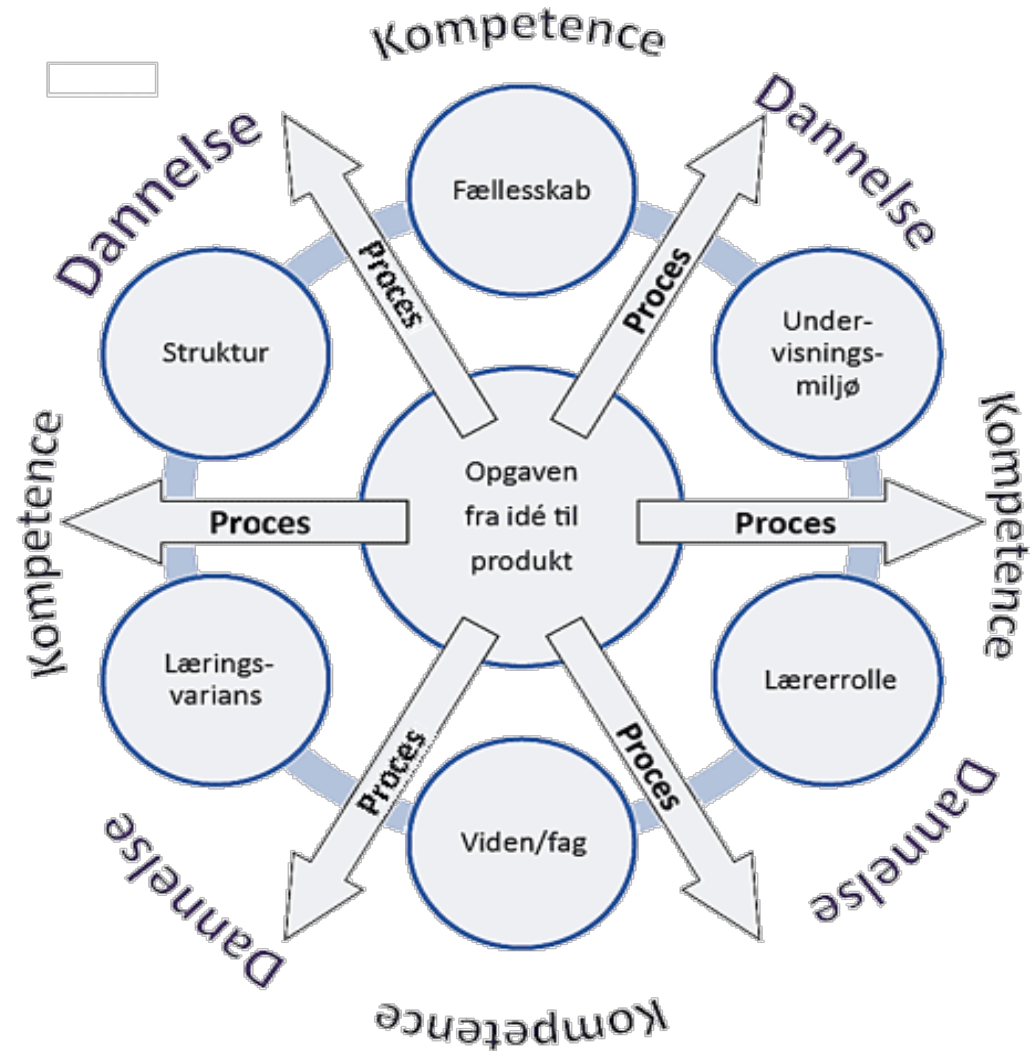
Kompetence

Dannelse

Dannelse

Fællesskab

Proces

Proces

Struktur

Undervisningsmiljø

Kompetence

Opgaven fra idé til produkt

Kompetence

Proces

Proces

Læringsvarians

Lærerrolle

Proces

Proces

Viden/fag

Dannelse

Dannelse

Kompetence